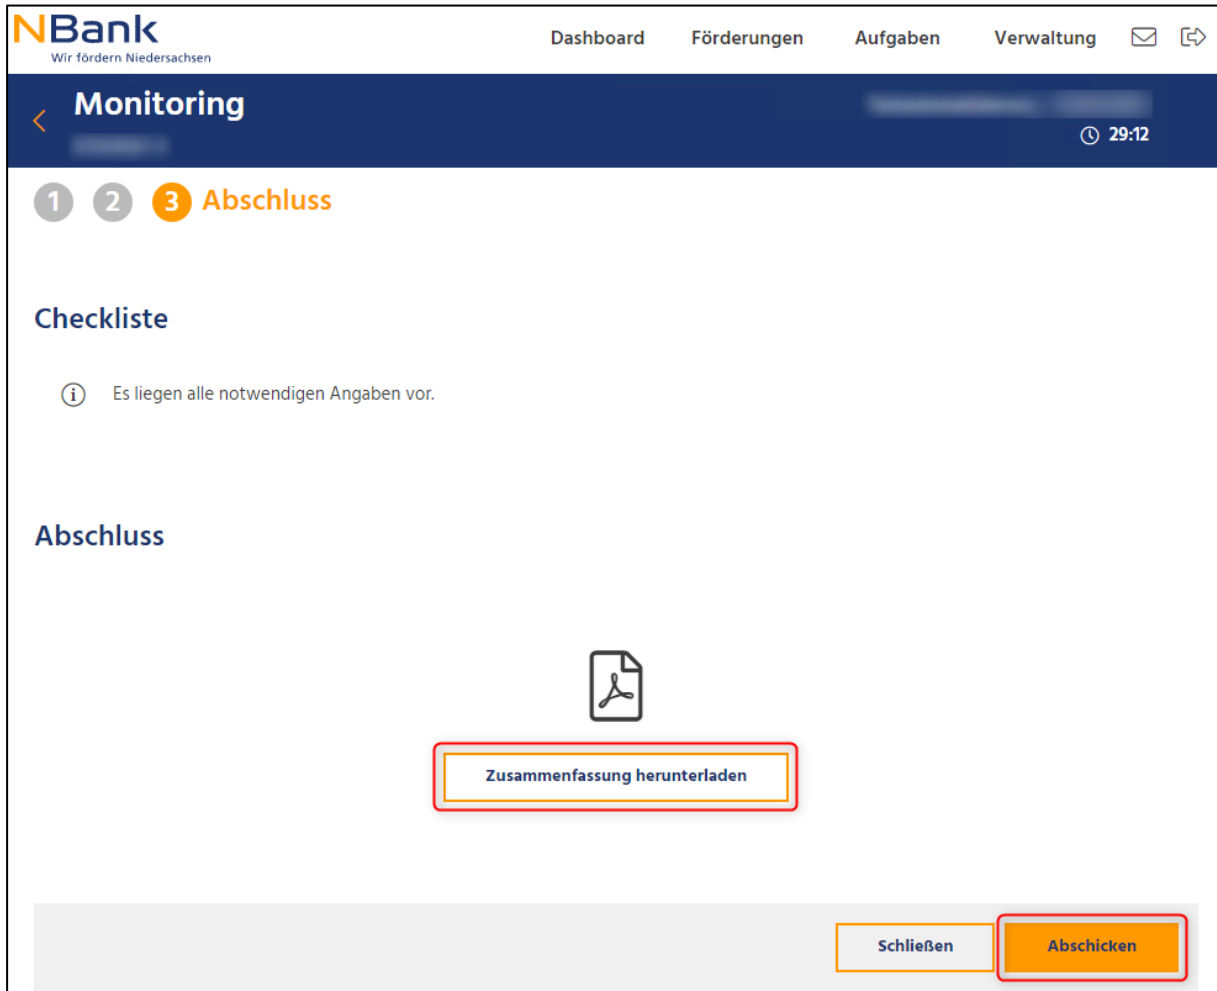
NBank
Wir fördern Niedersachsen

Dashboard Förderungen Aufgaben Verwaltung

Monitoring
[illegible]

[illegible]
29:12

1 2 3 Abschluss

Checkliste

Es liegen alle notwendigen Angaben vor.

Abschluss

Zusammenfassung herunterladen

Schließen Abschicken